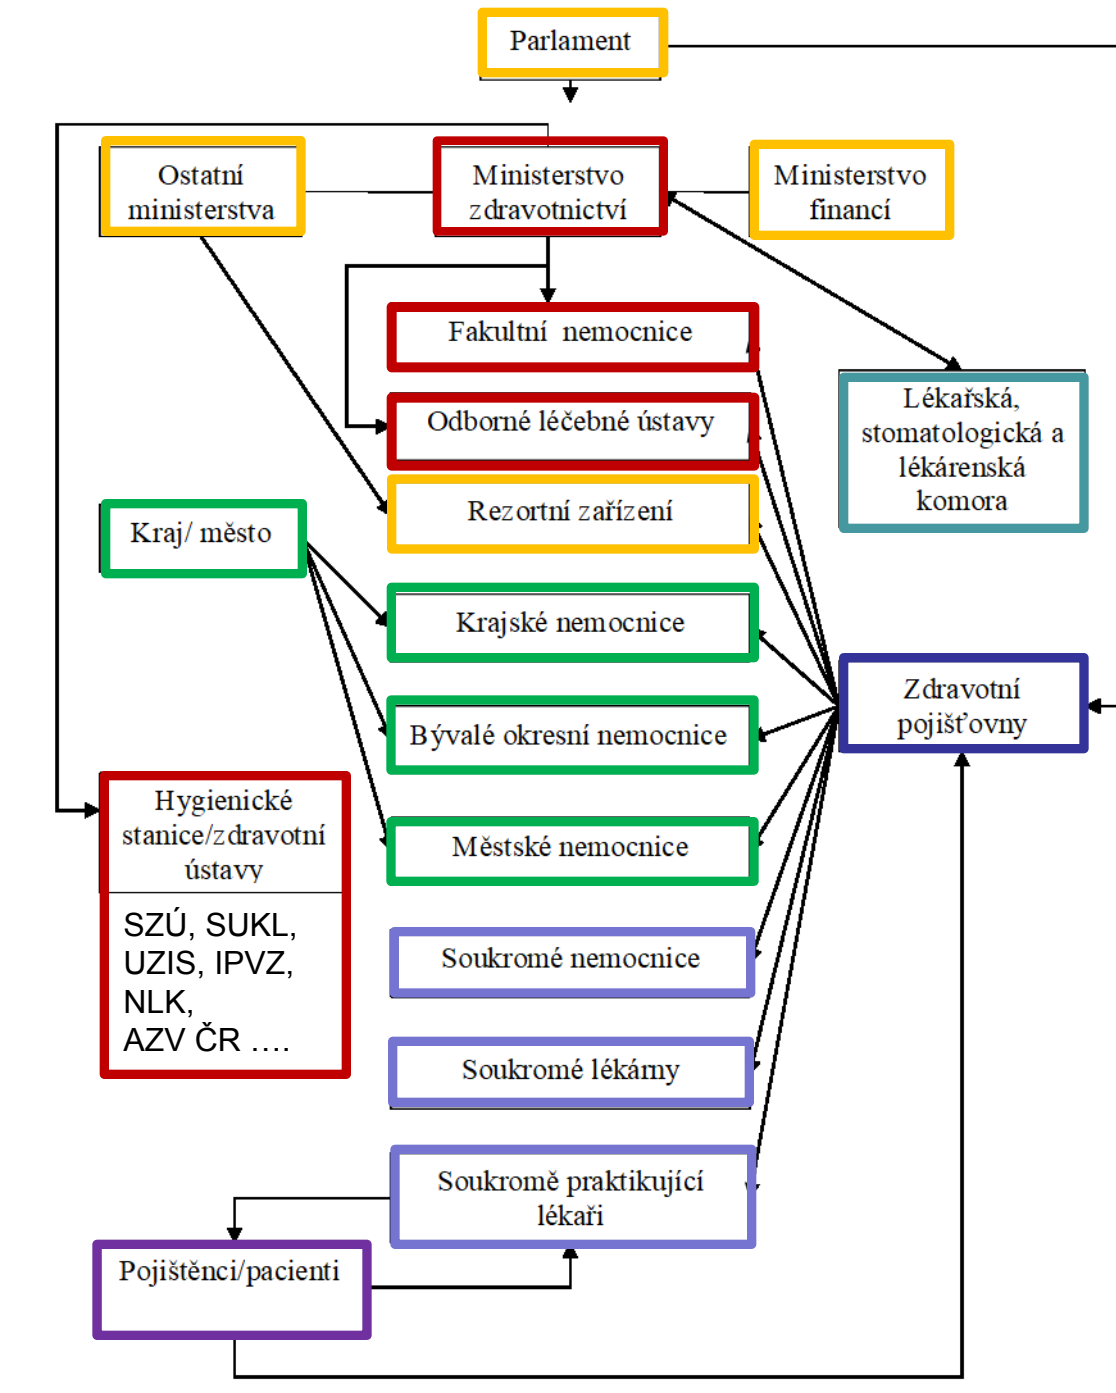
Parlament

Ostatní ministerstva

Ministerstvo zdravotnictví

Ministerstvo financí

Fakultní nemocnice

Odborné léčebné ústavy

Lékařská, stomatologická a lékárenská komora

Rezortní zařízení

Kraj/ město

Krajské nemocnice

Zdravotní pojišťovny

Bývalé okresní nemocnice

Hygienické stanice/zdravotní ústavy

SZÚ, SUKL, UZIS, IPVZ, NLK, AZV ČR ….

Městské nemocnice

Soukromé nemocnice

Soukromé lékárny

Soukromě praktikující lékaři

Pojištěnci/pacienti